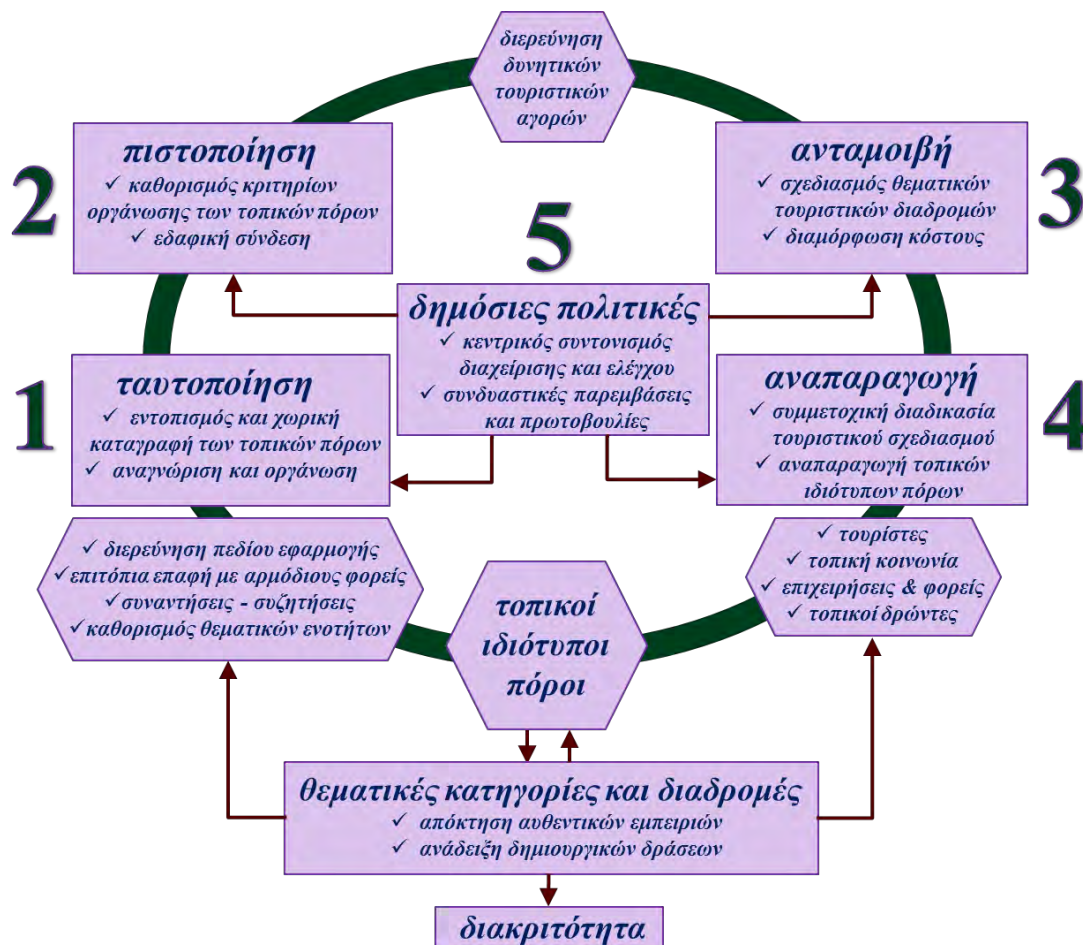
διερεύνηση δυνητικών τουριστικών αγορών

2

πιστοποίηση
✓ καθορισμός κριτηρίων οργάνωσης των τοπικών πόρων
✓ εδαφική σύνδεση

3

ανταμοιβή
✓ σχεδιασμός θεματικών τουριστικών διαδρομών
✓ διαμόρφωση κόστους

5

δημόσιες πολιτικές
✓ κεντρικός συντονισμός διαχείρισης και ελέγχου
✓ συνδυαστικές παρεμβάσεις και πρωτοβουλίες

1

ταυτοποίηση
✓ εντοπισμός και χωρική καταγραφή των τοπικών πόρων
✓ αναγνώριση και οργάνωση

4

αναπαραγωγή
✓ συμμετοχική διαδικασία τουριστικού σχεδιασμού
✓ αναπαραγωγή τοπικών ιδιότυπων πόρων

✓ διερεύνηση πεδίου εφαρμογής
✓ επιτόπια επαφή με αρμόδιους φορείς
✓ συναντήσεις - συζητήσεις
✓ καθορισμός θεματικών ενοτήτων

τοπικοί ιδιότυποι πόροι

✓ τουρίστες
✓ τοπική κοινωνία
✓ επιχειρήσεις & φορείς
✓ τοπικοί δρώντες

θεματικές κατηγορίες και διαδρομές
✓ απόκτηση αυθεντικών εμπειριών
✓ ανάδειξη δημιουργικών δράσεων

διακριτότητα